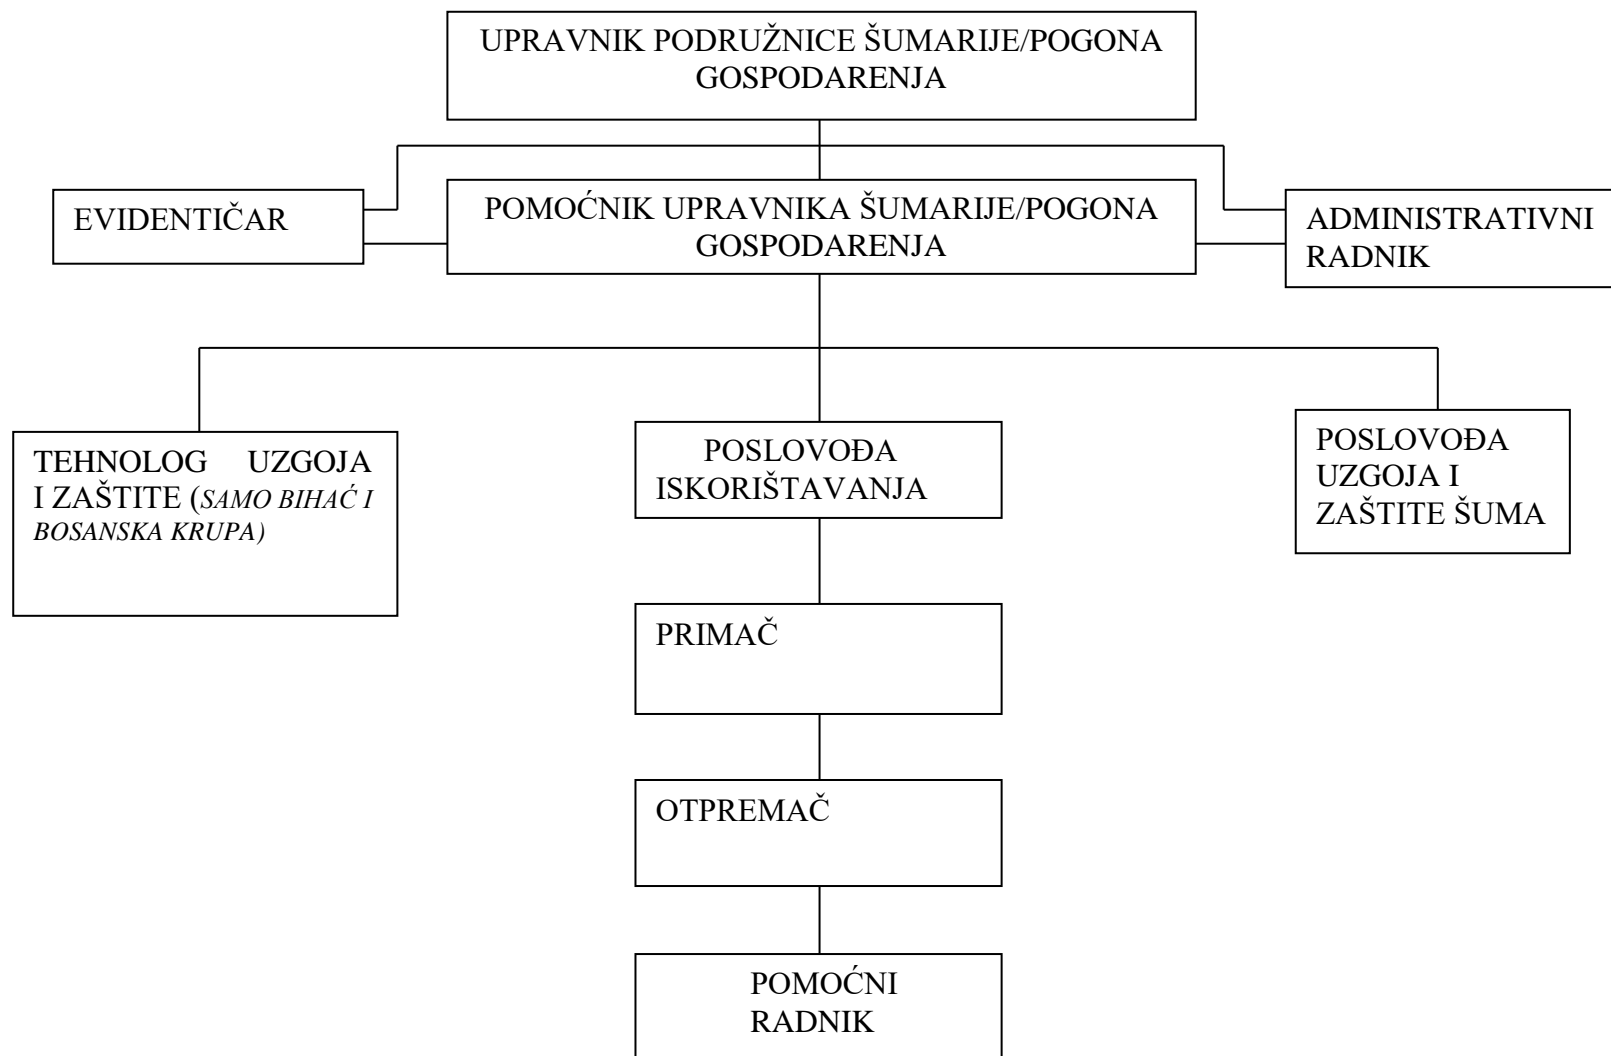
UPRAVNIK PODRUŽNICE ŠUMARIJE/POGONA GOSPODARENJA

EVIDENTIČAR

POMOĆNIK UPRAVNIKA ŠUMARIJE/POGONA GOSPODARENJA

ADMINISTRATIVNI RADNIK

TEHNOLOG UZGOJA I ZAŠTITE (SAMO BIHAĆ I BOSANSKA KRUPA)

POSLOVOĐA ISKORIŠTAVANJA

POSLOVOĐA UZGOJA I ZAŠTITE ŠUMA

PRIMAČ

OTPREMAČ

POMOĆNI RADNIK